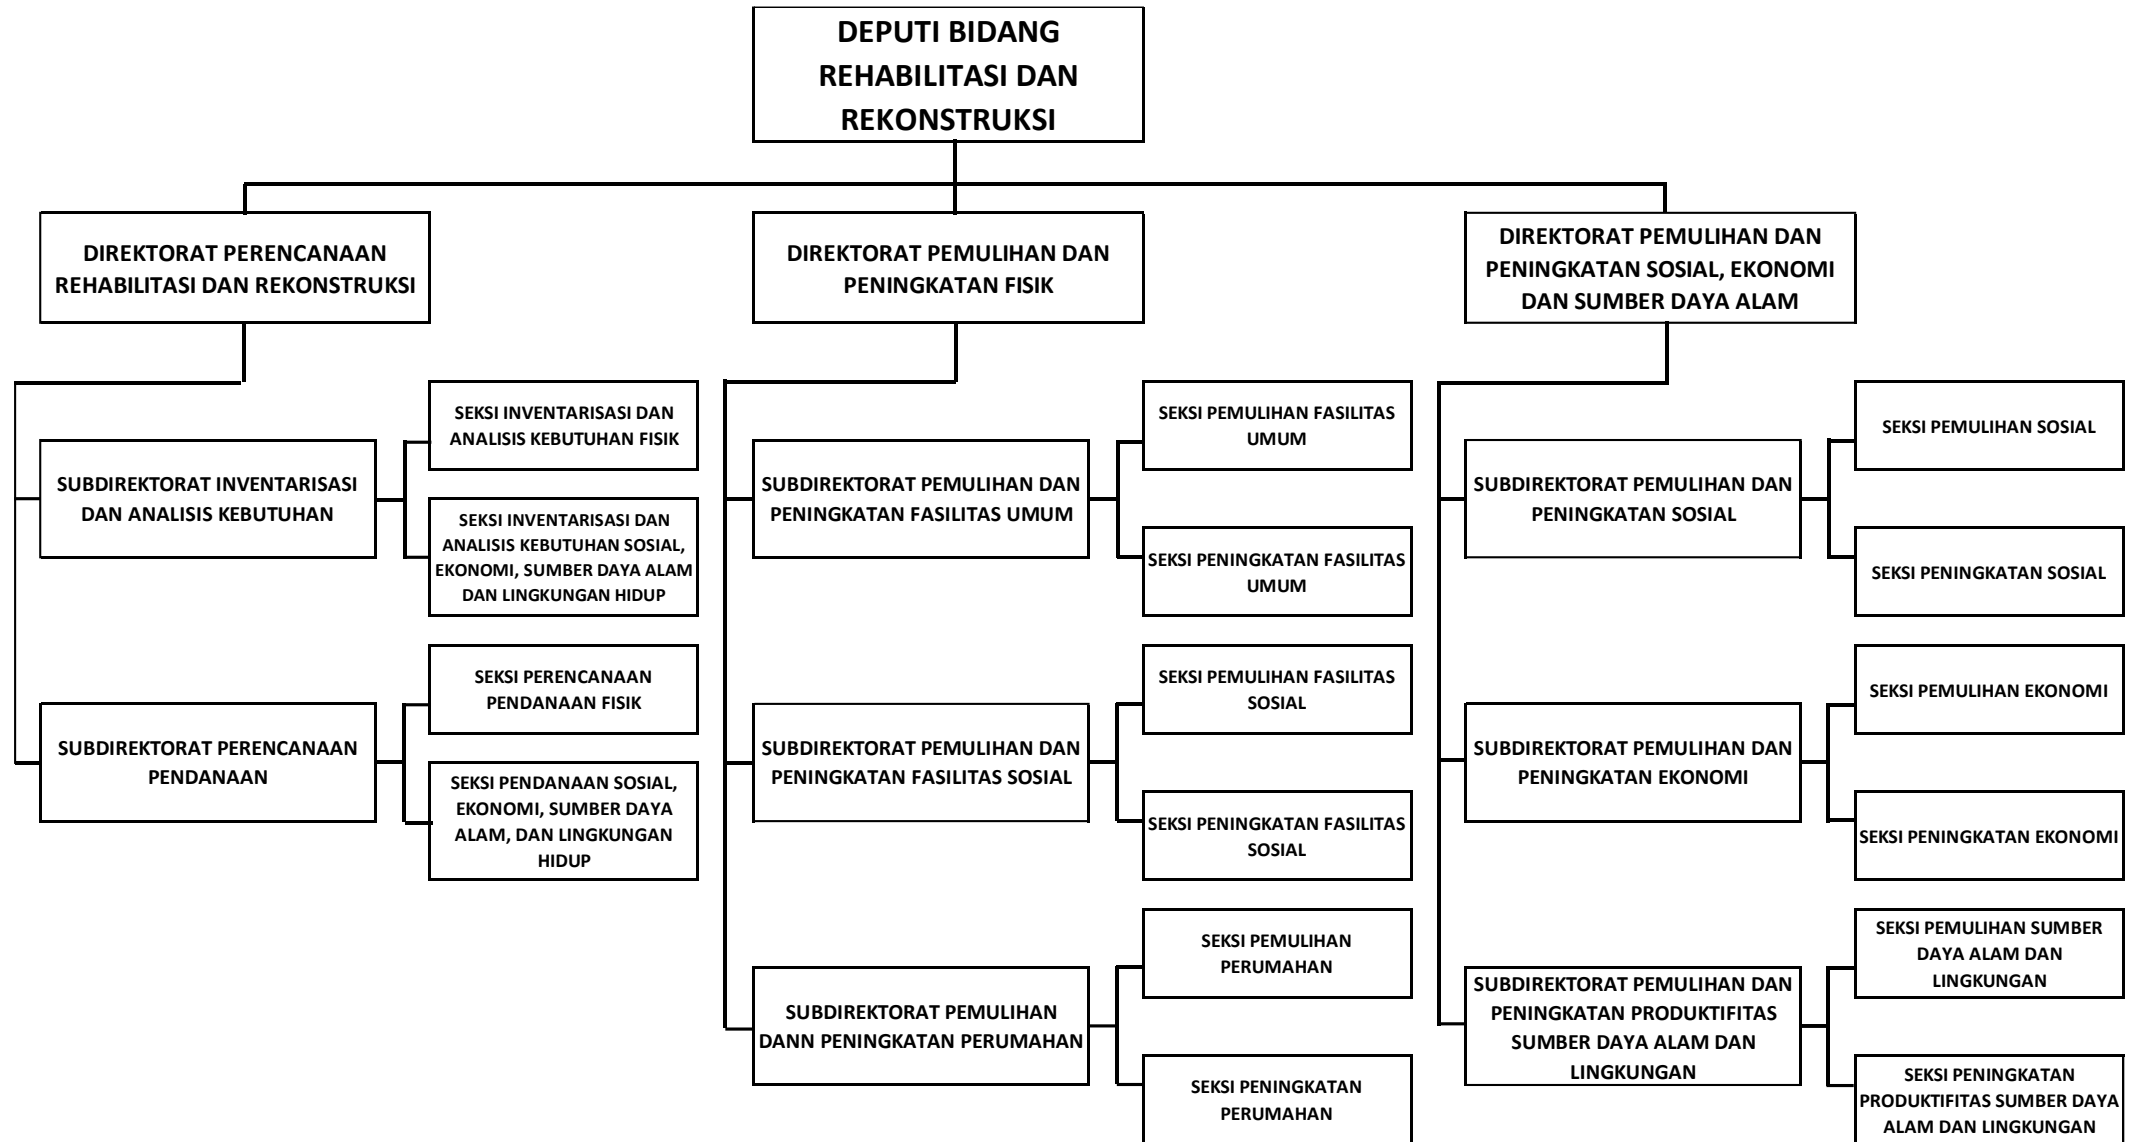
DEPUTI BIDANG REHABILITASI DAN REKONSTRUKSI

DIREKTORAT PERENCANAAN REHABILITASI DAN REKONSTRUKSI

SUBDIREKTORAT INVENTARISASI DAN ANALISIS KEBUTUHAN

SEKSI INVENTARISASI DAN ANALISIS KEBUTUHAN FISIK

SEKSI INVENTARISASI DAN ANALISIS KEBUTUHAN SOSIAL, EKONOMI, SUMBER DAYA ALAM DAN LINGKUNGAN HIDUP

SUBDIREKTORAT PERENCANAAN PENDANAAN

SEKSI PERENCANAAN PENDANAAN FISIK

SEKSI PENDANAAN SOSIAL, EKONOMI, SUMBER DAYA ALAM, DAN LINGKUNGAN HIDUP

DIREKTORAT PEMULIHAN DAN PENINGKATAN FISIK

SUBDIREKTORAT PEMULIHAN DAN PENINGKATAN FASILITAS UMUM

SEKSI PEMULIHAN FASILITAS UMUM

SEKSI PENINGKATAN FASILITAS UMUM

SUBDIREKTORAT PEMULIHAN DAN PENINGKATAN FASILITAS SOSIAL

SEKSI PEMULIHAN FASILITAS SOSIAL

SEKSI PENINGKATAN FASILITAS SOSIAL

SUBDIREKTORAT PEMULIHAN DANN PENINGKATAN PERUMAHAN

SEKSI PEMULIHAN PERUMAHAN

SEKSI PENINGKATAN PERUMAHAN

DIREKTORAT PEMULIHAN DAN PENINGKATAN SOSIAL, EKONOMI DAN SUMBER DAYA ALAM

SUBDIREKTORAT PEMULIHAN DAN PENINGKATAN SOSIAL

SEKSI PEMULIHAN SOSIAL

SEKSI PENINGKATAN SOSIAL

SUBDIREKTORAT PEMULIHAN DAN PENINGKATAN EKONOMI

SEKSI PEMULIHAN EKONOMI

SEKSI PENINGKATAN EKONOMI

SUBDIREKTORAT PEMULIHAN DAN PENINGKATAN PRODUKTIFITAS SUMBER DAYA ALAM DAN LINGKUNGAN

SEKSI PEMULIHAN SUMBER DAYA ALAM DAN LINGKUNGAN

SEKSI PENINGKATAN PRODUKTIFITAS SUMBER DAYA ALAM DAN LINGKUNGAN